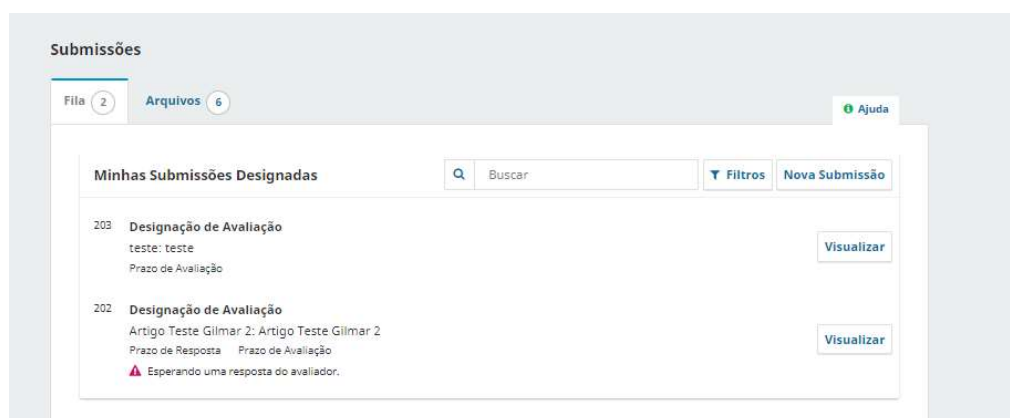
Submissões

Fila 2 Arquivos 6

Ajuda

Minhas Submissões Designadas

Buscar

Filtros Nova Submissão

203 Designação de Avaliação
teste: teste
Prazo de Avaliação

Visualizar

202 Designação de Avaliação
Artigo Teste Gilmar 2: Artigo Teste Gilmar 2
Prazo de Resposta Prazo de Avaliação
Esperando uma resposta do avaliador.

Visualizar